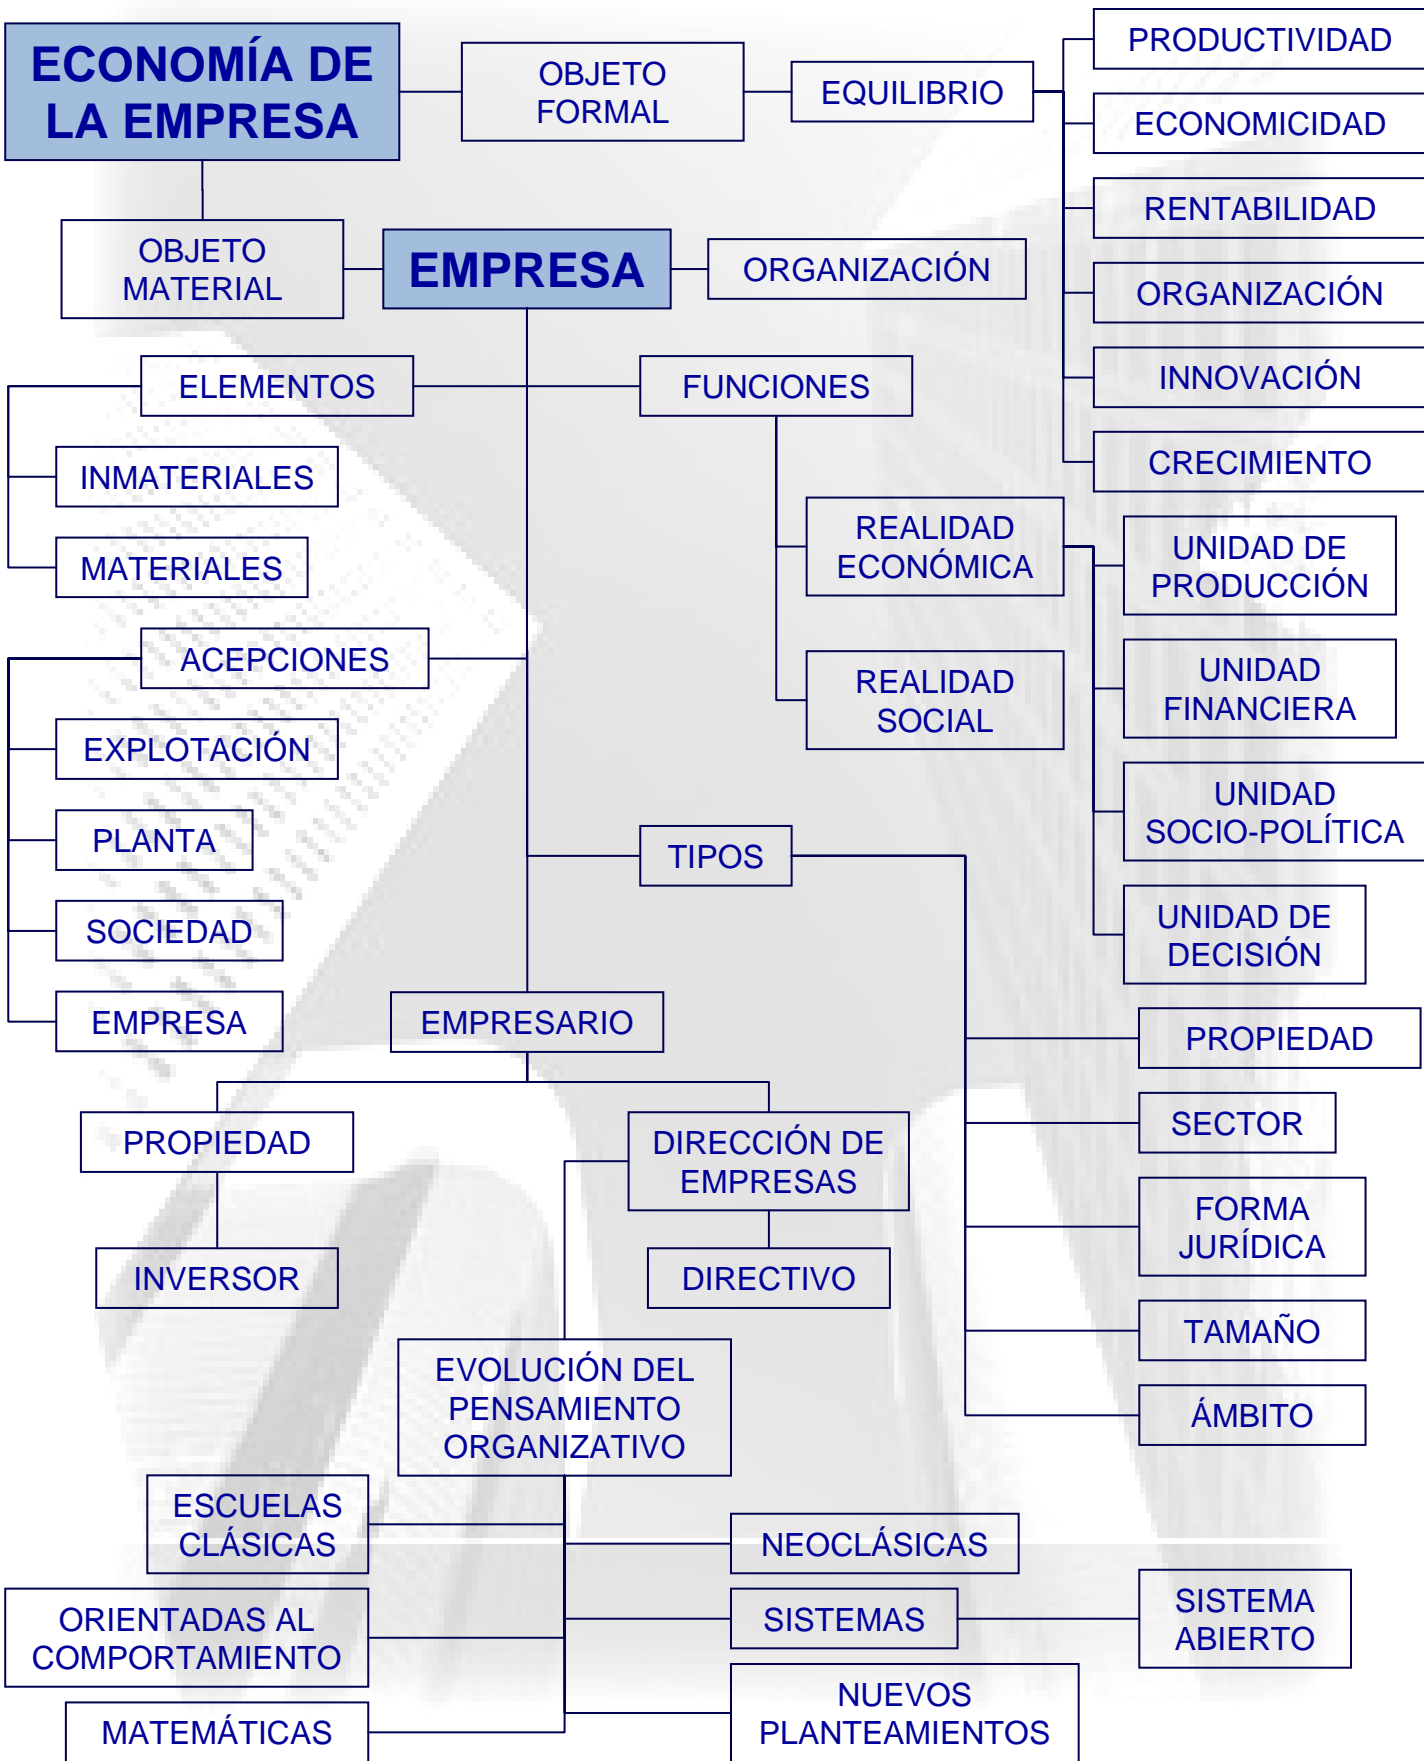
ECONOMÍA DE LA EMPRESA

OBJETO FORMAL

EQUILIBRIO

PRODUCTIVIDAD

ECONOMICIDAD

RENTABILIDAD

ORGANIZACIÓN

INNOVACIÓN

CRECIMIENTO

OBJETO MATERIAL

EMPRESA

ORGANIZACIÓN

ELEMENTOS

INMATERIALES

MATERIALES

FUNCIONES

REALIDAD ECONÓMICA

REALIDAD SOCIAL

UNIDAD DE PRODUCCIÓN

UNIDAD FINANCIERA

UNIDAD SOCIO-POLÍTICA

UNIDAD DE DECISIÓN

ACEPCIONES

EXPLOTACIÓN

PLANTA

SOCIEDAD

EMPRESA

TIPOS

EMPRESARIO

PROPIEDAD

SECTOR

FORMA JURÍDICA

TAMAÑO

ÁMBITO

PROPIEDAD

INVERSOR

DIRECCIÓN DE EMPRESAS

DIRECTIVO

EVOLUCIÓN DEL PENSAMIENTO ORGANIZATIVO

ESCUELAS CLÁSICAS

NEOCLÁSICAS

ORIENTADAS AL COMPORTAMIENTO

SISTEMAS

SISTEMA ABIERTO

MATEMÁTICAS

NUEVOS PLANTEAMIENTOS